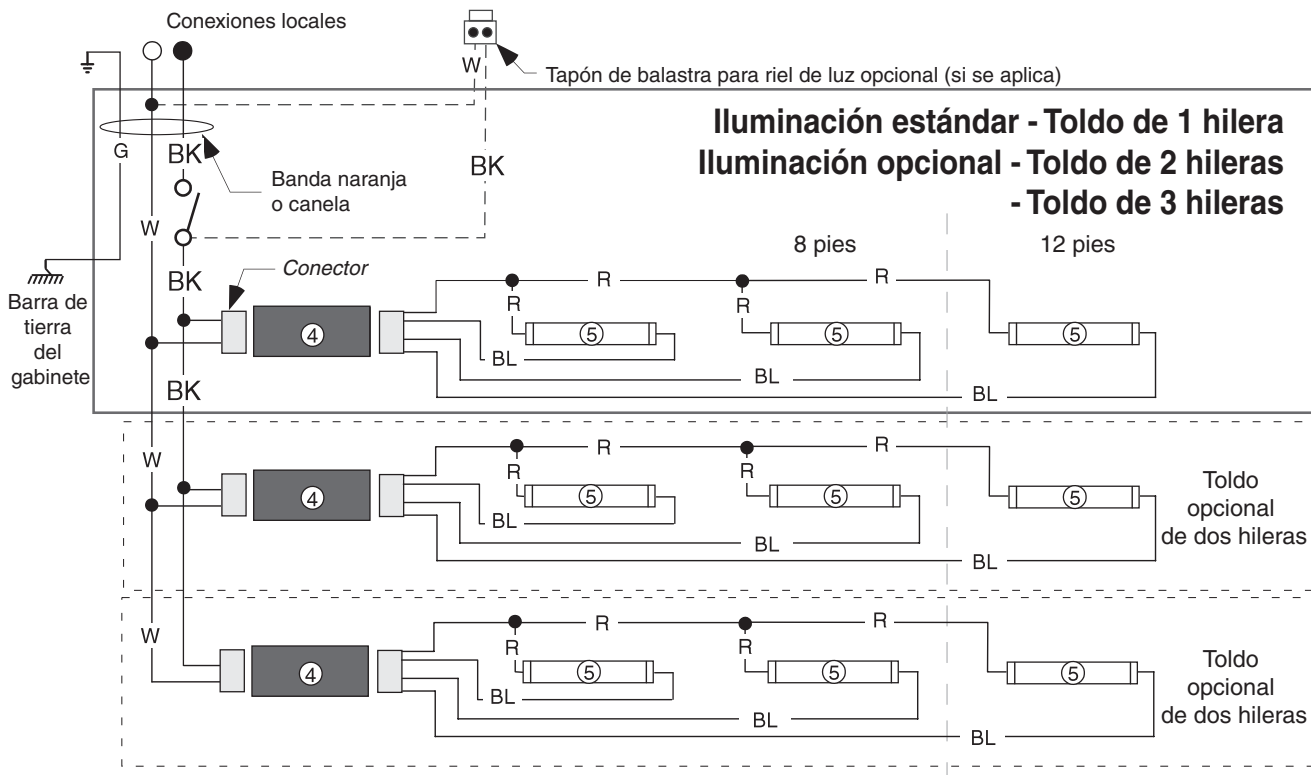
Conexiones locales

W

Tapón de balastra para riel de luz opcional (si se aplica)

**Iluminación estándar - Toldo de 1 hilera**
**Iluminación opcional - Toldo de 2 hileras**
**- Toldo de 3 hileras**

G

BK

Banda naranja o canela

BK

W

8 pies

12 pies

BK

*Conector*

Barra de tierra del gabinete

R

R

R

R

④

⑤

⑤

⑤

BL

BL

BK

BL

W

R

R

R

R

④

⑤

⑤

⑤

Toldo opcional de dos hileras

BL

BL

BL

W

R

R

R

R

④

⑤

⑤

⑤

Toldo opcional de dos hileras

BL

BL

BL